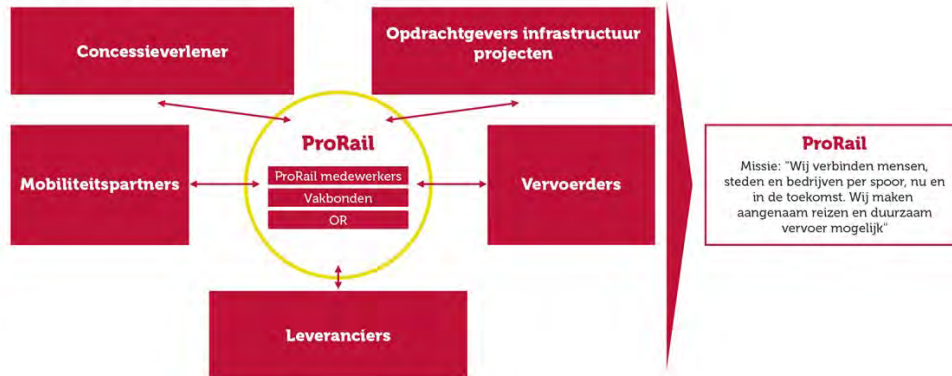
Concessieverlener

Opdrachtgevers infrastructuur projecten

ProRail

ProRail medewerkers

Vakbonden

OR

Mobiliteitspartners

Vervoerders

Leveranciers

ProRail

Missie: "Wij verbinden mensen, steden en bedrijven per spoor, nu en in de toekomst. Wij maken aangenaam reizen en duurzaam vervoer mogelijk"